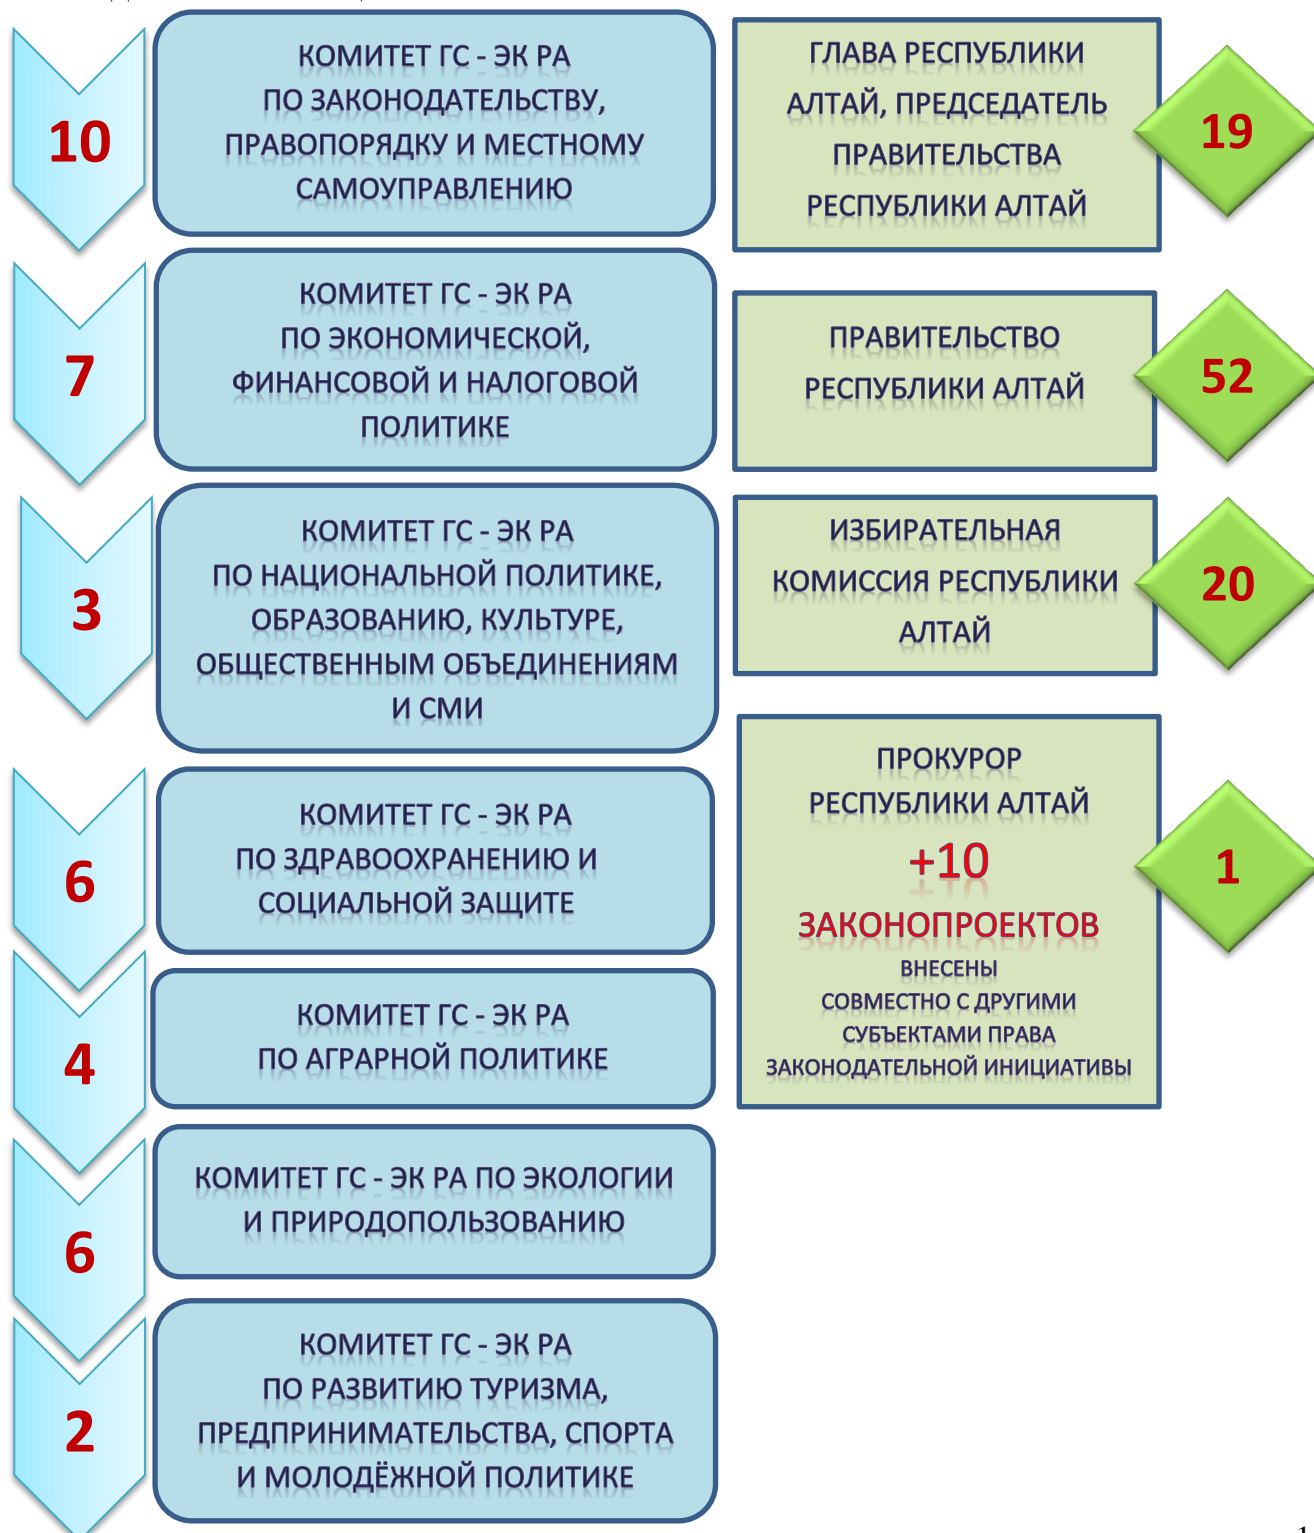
10

КОМИТЕТ ГС - ЭК РА ПО ЗАКОНОДАТЕЛЬСТВУ, ПРАВОПОРЯДКУ И МЕСТНОМУ САМОУПРАВЛЕНИЮ

ГЛАВА РЕСПУБЛИКИ АЛТАЙ, ПРЕДСЕДАТЕЛЬ ПРАВИТЕЛЬСТВА РЕСПУБЛИКИ АЛТАЙ

19

7

КОМИТЕТ ГС - ЭК РА ПО ЭКОНОМИЧЕСКОЙ, ФИНАНСОВОЙ И НАЛОГОВОЙ ПОЛИТИКЕ

ПРАВИТЕЛЬСТВО РЕСПУБЛИКИ АЛТАЙ

52

3

КОМИТЕТ ГС - ЭК РА ПО НАЦИОНАЛЬНОЙ ПОЛИТИКЕ, ОБРАЗОВАНИЮ, КУЛЬТУРЕ, ОБЩЕСТВЕННЫМ ОБЪЕДИНЕНИЯМ И СМИ

ИЗБИРАТЕЛЬНАЯ КОМИССИЯ РЕСПУБЛИКИ АЛТАЙ

20

6

КОМИТЕТ ГС - ЭК РА ПО ЗДРАВООХРАНЕНИЮ И СОЦИАЛЬНОЙ ЗАЩИТЕ

ПРОКУРОР РЕСПУБЛИКИ АЛТАЙ

+10

ЗАКОНОПРОЕКТОВ

ВНЕСЕНЫ СОВМЕСТНО С ДРУГИМИ СУБЪЕКТАМИ ПРАВА ЗАКОНОДАТЕЛЬНОЙ ИНИЦИАТИВЫ

1

4

КОМИТЕТ ГС - ЭК РА ПО АГРАРНОЙ ПОЛИТИКЕ

6

КОМИТЕТ ГС - ЭК РА ПО ЭКОЛОГИИ И ПРИРОДОПОЛЬЗОВАНИЮ

2

КОМИТЕТ ГС - ЭК РА ПО РАЗВИТИЮ ТУРИЗМА, ПРЕДПРИНИМАТЕЛЬСТВА, СПОРТА И МОЛОДЁЖНОЙ ПОЛИТИКЕ